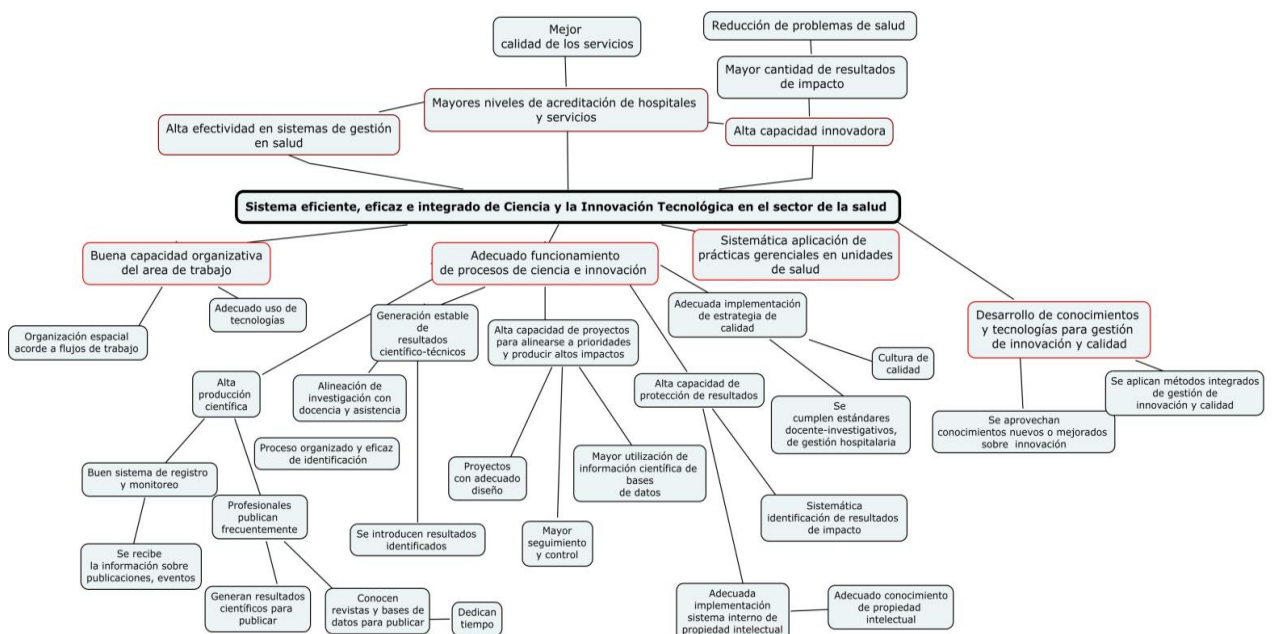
Mejor calidad de los servicios

Reducción de problemas de salud

Mayor cantidad de resultados de impacto

Mayores niveles de acreditación de hospitales y servicios

Alta efectividad en sistemas de gestión en salud

Alta capacidad innovadora

Sistema eficiente, eficaz e integrado de Ciencia y la Innovación Tecnológica en el sector de la salud

Buena capacidad organizativa del area de trabajo

Adecuado funcionamiento de procesos de ciencia e innovación

Sistemática aplicación de prácticas gerenciales en unidades de salud

Desarrollo de conocimientos y tecnologías para gestión de innovación y calidad

Organización espacial acorde a flujos de trabajo

Adecuado uso de tecnologías

Generación estable de resultados científico-técnicos

Alta capacidad de proyectos para alinearse a prioridades y producir altos impactos

Adecuada implementación de estrategia de calidad

Cultura de calidad

Se aplican métodos integrados de gestión de innovación y calidad

Se aprovechan conocimientos nuevos o mejorados sobre innovación

Alta producción científica

Alineación de investigación con docencia y asistencia

Alta capacidad de protección de resultados

Se cumplen estándares docente-investigativos, de gestión hospitalaria

Proceso organizado y eficaz de identificación

Buen sistema de registro y monitoreo

Profesionales publican frecuentemente

Proyectos con adecuado diseño

Mayor utilización de información científica de bases de datos

Sistemática identificación de resultados de impacto

Se introducen resultados identificados

Mayor seguimiento y control

Se recibe la información sobre publicaciones, eventos

Generan resultados científicos para publicar

Conocen revistas y bases de datos para publicar

Dedican tiempo

Adecuada implementación sistema interno de propiedad intelectual

Adecuado conocimiento de propiedad intelectual